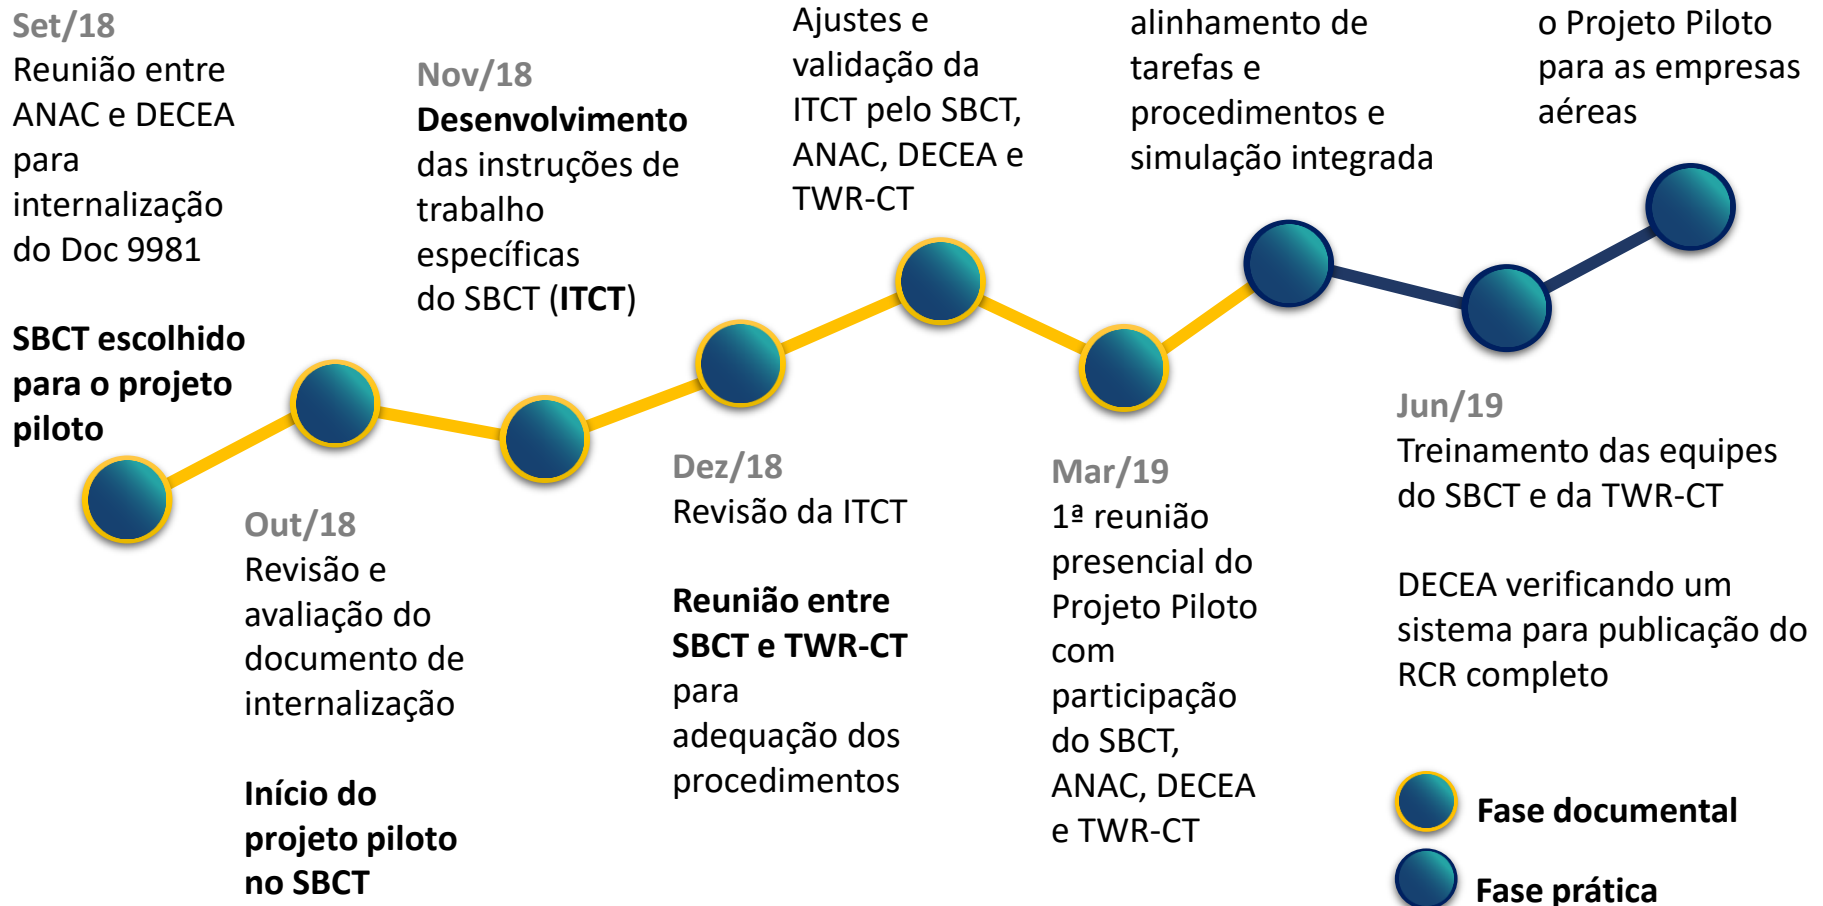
Set/18
Reunião entre ANAC e DECEA para internalização do Doc 9981

SBCT escolhido para o projeto piloto

Out/18
Revisão e avaliação do documento de internalização

Início do projeto piloto no SBCT

Nov/18
Desenvolvimento das instruções de trabalho específicas do SBCT (ITCT)

Dez/18
Revisão da ITCT

Reunião entre SBCT e TWR-CT para adequação dos procedimentos

Ajustes e validação da ITCT pelo SBCT, ANAC, DECEA e TWR-CT

Mar/19
1ª reunião presencial do Projeto Piloto com participação do SBCT, ANAC, DECEA e TWR-CT

alinhamento de tarefas e procedimentos e simulação integrada

Jun/19
Treinamento das equipes do SBCT e da TWR-CT

DECEA verificando um sistema para publicação do RCR completo

o Projeto Piloto para as empresas aéreas

Fase documental

Fase prática